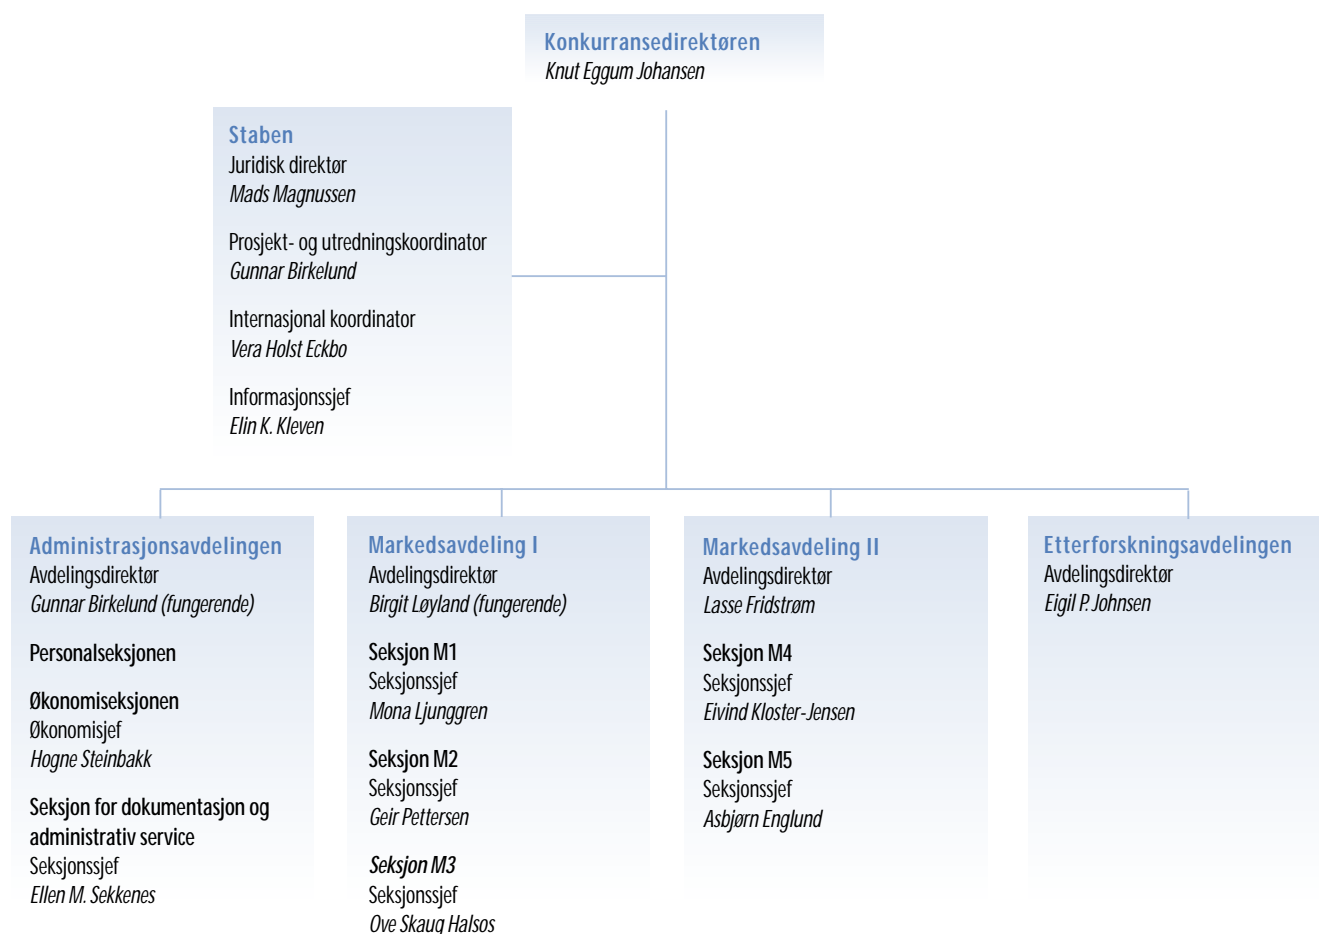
Konkurransedirektøren
Knut Eggum Johansen

Staben
Juridisk direktør
Mads Magnussen

Prosjekt- og utredningskoordinator
Gunnar Birkelund

Internasjonal koordinator
Vera Holst Eckbo

Informasjonssjef
Elin K. Kleven

Administrasjonsavdelingen
Avdelingsdirektør
Gunnar Birkelund (fungerende)

Personalseksjonen

Økonomiseksjonen
Økonomisjef
Hogne Steinbakk

Seksjon for dokumentasjon og administrativ service
Seksjonssjef
Ellen M. Sekkenes

Markedsavdeling I
Avdelingsdirektør
Birgit Løyland (fungerende)

Seksjon M1
Seksjonssjef
Mona Ljunggren

Seksjon M2
Seksjonssjef
Geir Pettersen

Seksjon M3
Seksjonssjef
Ove Skaug Halsos

Markedsavdeling II
Avdelingsdirektør
Lasse Fridstrøm

Seksjon M4
Seksjonssjef
Eivind Kloster-Jensen

Seksjon M5
Seksjonssjef
Asbjørn Englund

Etterforskningsavdelingen
Avdelingsdirektør
Eigil P. Johnsen